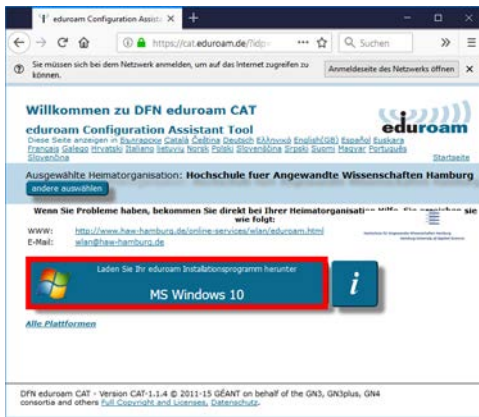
eduroam Configuration Assist ×

https://cat.eduroam.de/?idp=

Suchen

Sie müssen sich bei dem Netzwerk anmelden, um auf das Internet zugreifen zu können.

Anmeldeseite des Netzwerks öffnen

Willkommen zu DFN eduroam CAT

eduroam Configuration Assistant Tool

Diese Seite anzeigen in Български Català Čeština Deutsch Ελληνικά English(GB) Español Euskara Français Galego Hrvatski Italiano lietuvių Norsk Polski Slovenščina Srpski Suomi Magyar Português Slovenčina

eduroam

Startseite

Ausgewählte Heimatorganisation: Hochschule fuer Angewandte Wissenschaften Hamburg

andere auswählen

Wenn Sie Probleme haben, bekommen Sie direkt bei Ihrer Heimatorganisation Hilfe. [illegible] sie wie folgt:

WWW: http://www.haw-hamburg.de/online-services/wlan/eduroam.html

E-Mail: wlan@haw-hamburg.de

Laden Sie Ihr eduroam Installationsprogramm herunter

MS Windows 10

i

Alle Plattformen

DFN eduroam CAT - Version CAT-1.1.4 © 2011-15 GÉANT on behalf of the GN3, GN3plus, GN4 consortia and others Full Copyright and Licenses, Datenschutz.